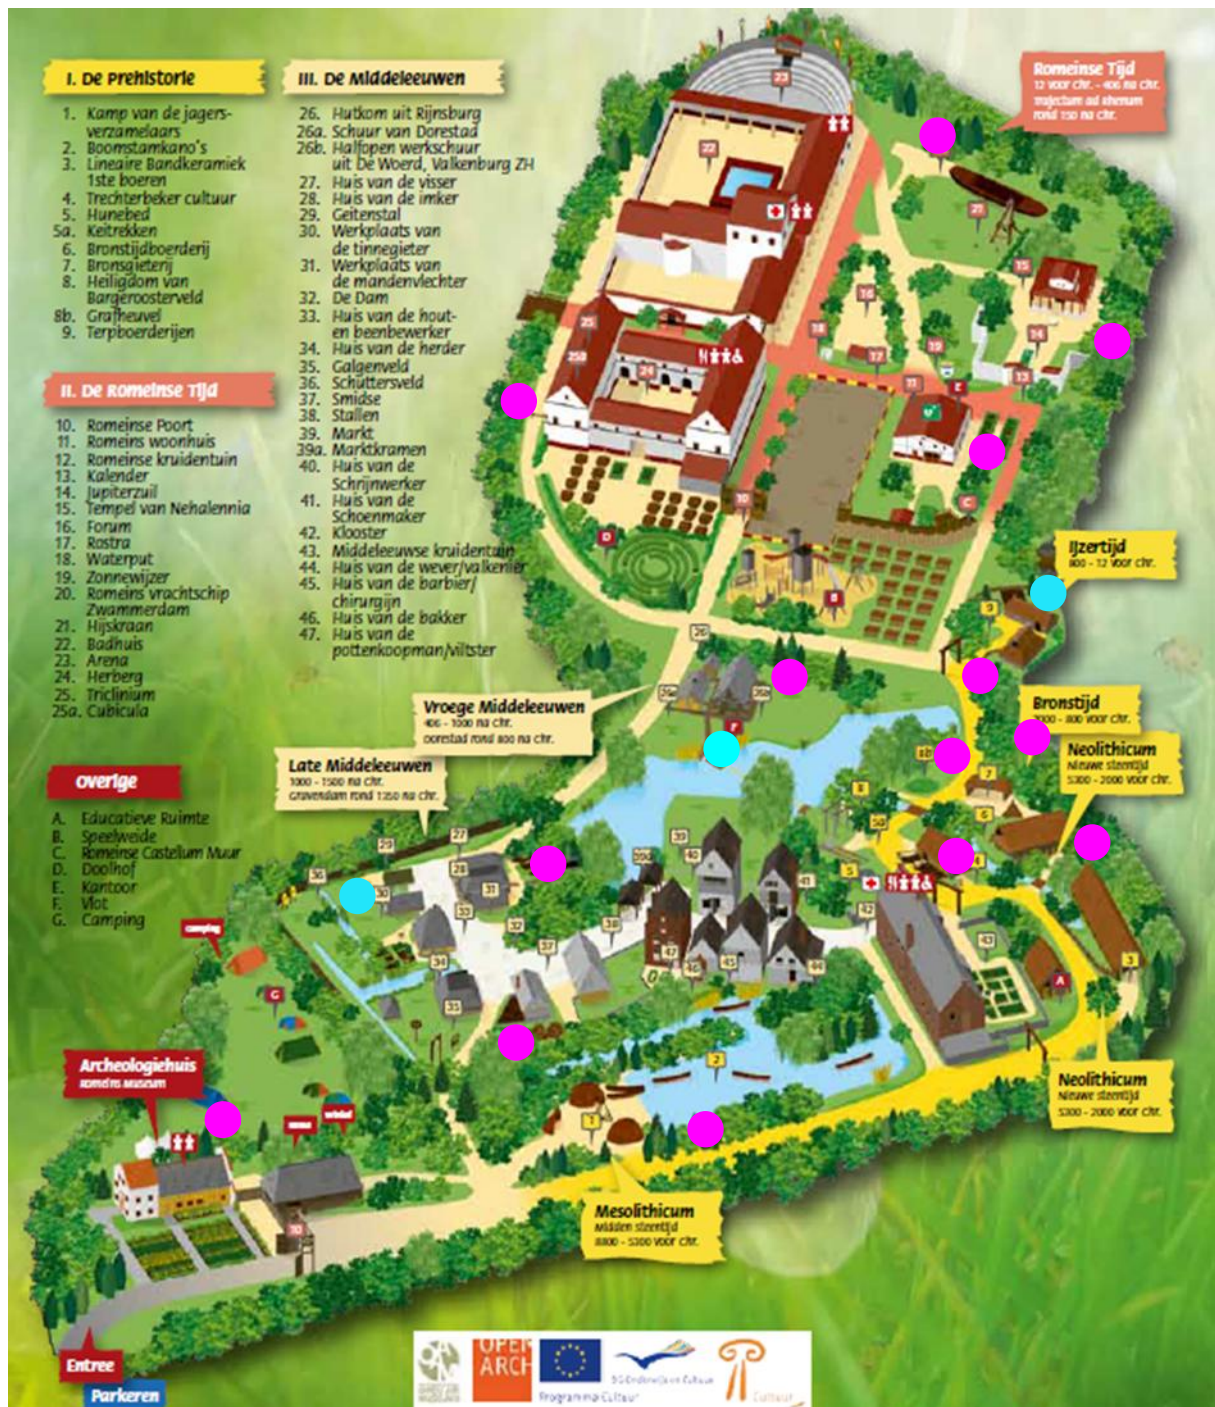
I. De Prehistorie

1. Kamp van de jagers-verzamelaars
2. Boomstamkano's
3. Lineaire Bandkeramiek 1ste boeren
4. Trechterbeker cultuur
5. Hunebed
5a. Keitrekken
6. Bronstijdboerderij
7. Bronsgieterij
8. Heiligdom van Bargeroosterveld
8b. Grafheuvel
9. Terpboerderijen

II. De Romeinse Tijd

10. Romeinse Poort
11. Romeins woonhuis
12. Romeinse kruidentuin
13. Kalender
14. Jupiterzuil
15. Tempel van Nehalennia
16. Forum
17. Rostra
18. Waterput
19. Zonnewijzer
20. Romeins vrachtschip Zwammerdam
21. Hijskraan
22. Badhuis
23. Arena
24. Herberg
25. Triclinium
25a. Cubicula

III. De Middeleeuwen

26. Hutkom uit Rijnsburg
26a. Schuur van Dorestad
26b. Halfopen werkschuur uit De Woerd, Valkenburg ZH
27. Huis van de visser
28. Huis van de imker
29. Geitenstal
30. Werkplaats van de tinnegieter
31. Werkplaats van de mandenvlechter
32. De Dam
33. Huis van de hout- en beenbewerker
34. Huis van de herder
35. Galgenveld
36. Schuttersveld
37. Smidse
38. Stallen
39. Markt
39a. Marktkramen
40. Huis van de Schrijnwerker
41. Huis van de Schoenmaker
42. Klooster
43. Middeleeuwse kruidentuin
44. Huis van de wever/valkenier
45. Huis van de barbier/chirurgijn
46. Huis van de bakker
47. Huis van de pottenkoopman/viltster

Overige

A. Educatieve Ruimte
B. Speelweide
C. Romeinse Castelum Muur
D. Doolhof
E. Kantoor
F. Vlot
G. Camping

Romeinse Tijd
12 voor chr. - 406 na chr.
Matilo/Leiden ad rhenum rond 150 na chr.

IJzertijd
800 - 12 voor chr.

Bronstijd
2000 - 800 voor chr.

Neolithicum
Nieuwe steentijd
5300 - 2000 voor chr.

Vroege Middeleeuwen
406 - 1000 na chr.
Dorestad rond 800 na chr.

Late Middeleeuwen
1000 - 1500 na chr.
Gravendam rond 1250 na chr.

Neolithicum
Nieuwe steentijd
5300 - 2000 voor chr.

Mesolithicum
Midden steentijd
8800 - 5300 voor chr.

Archeologiehuis
Romeins museum

camping

Entree
Parkeren

OPEN ARCH
Programma Cultuur
Cultuur